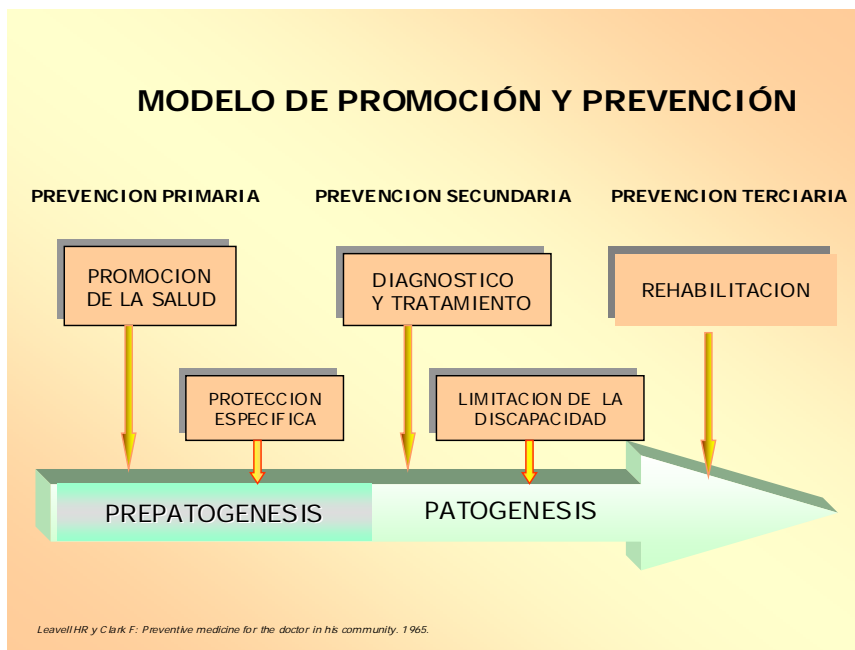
MODELO DE PROMOCIÓN Y PREVENCIÓN

PREVENCION PRIMARIA

PREVENCION SECUNDARIA

PREVENCION TERCIARIA

PROMOCION DE LA SALUD

DIAGNOSTICO Y TRATAMIENTO

REHABILITACION

PROTECCION ESPECIFICA

LIMITACION DE LA DISCAPACIDAD

PREPATOGENESIS

PATOGENESIS

Leavell HR y Clark F: Preventive medicine for the doctor in his community. 1965.